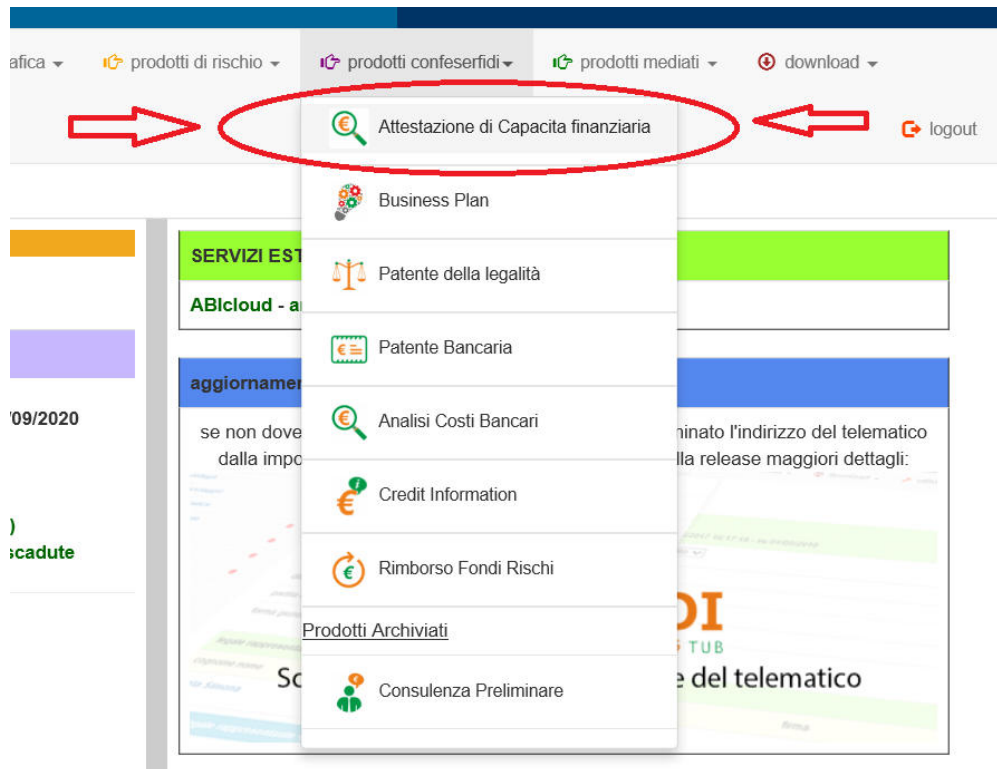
afica ▾ prodotti di rischio ▾ prodotti confeserfidi ▾ prodotti mediati ▾ download ▾

logout

Attestazione di Capacita finanziaria

Business Plan

Patente della legalità

Patente Bancaria

Analisi Costi Bancari

Credit Information

Rimborso Fondi Rischi

Prodotti Archiviati

Consulenza Preliminare

SERVIZI EST

ABIcloud - a

aggiornamen

/09/2020

)
scadute

se non dove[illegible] minato l'indirizzo del telematico dalla impo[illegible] lla release maggiori dettagli:

DI
TUB

So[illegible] e del telematico